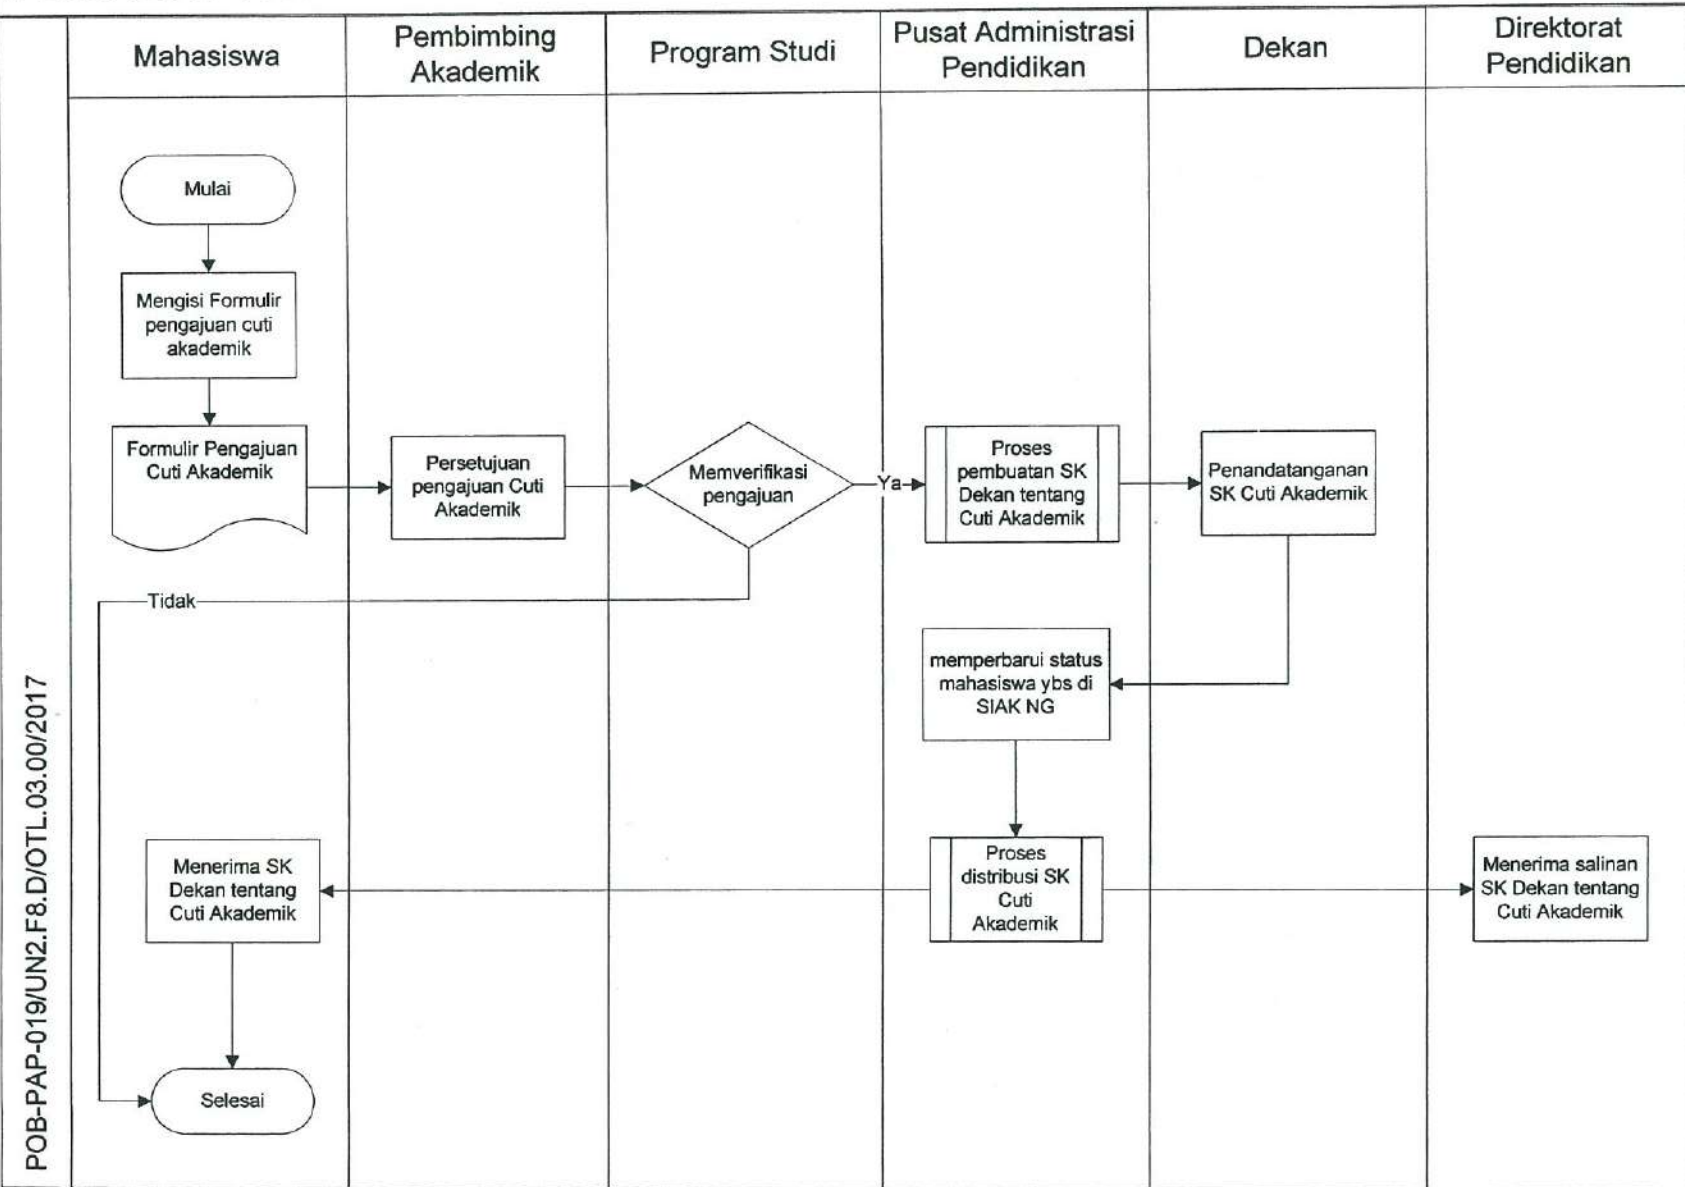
POB-PAP-019/UN2.F8.D/OTL.03.00/2017

| Mahasiswa | Pembimbing Akademik | Program Studi | Pusat Administrasi Pendidikan | Dekan | Direktorat Pendidikan |
|---|---|---|---|---|---|

Mulai

Mengisi Formulir pengajuan cuti akademik

Formulir Pengajuan Cuti Akademik

Persetujuan pengajuan Cuti Akademik

Memverifikasi pengajuan

Ya

Proses pembuatan SK Dekan tentang Cuti Akademik

Penandatanganan SK Cuti Akademik

Tidak

memperbarui status mahasiswa ybs di SIAK NG

Menerima SK Dekan tentang Cuti Akademik

Proses distribusi SK Cuti Akademik

Menerima salinan SK Dekan tentang Cuti Akademik

Selesai